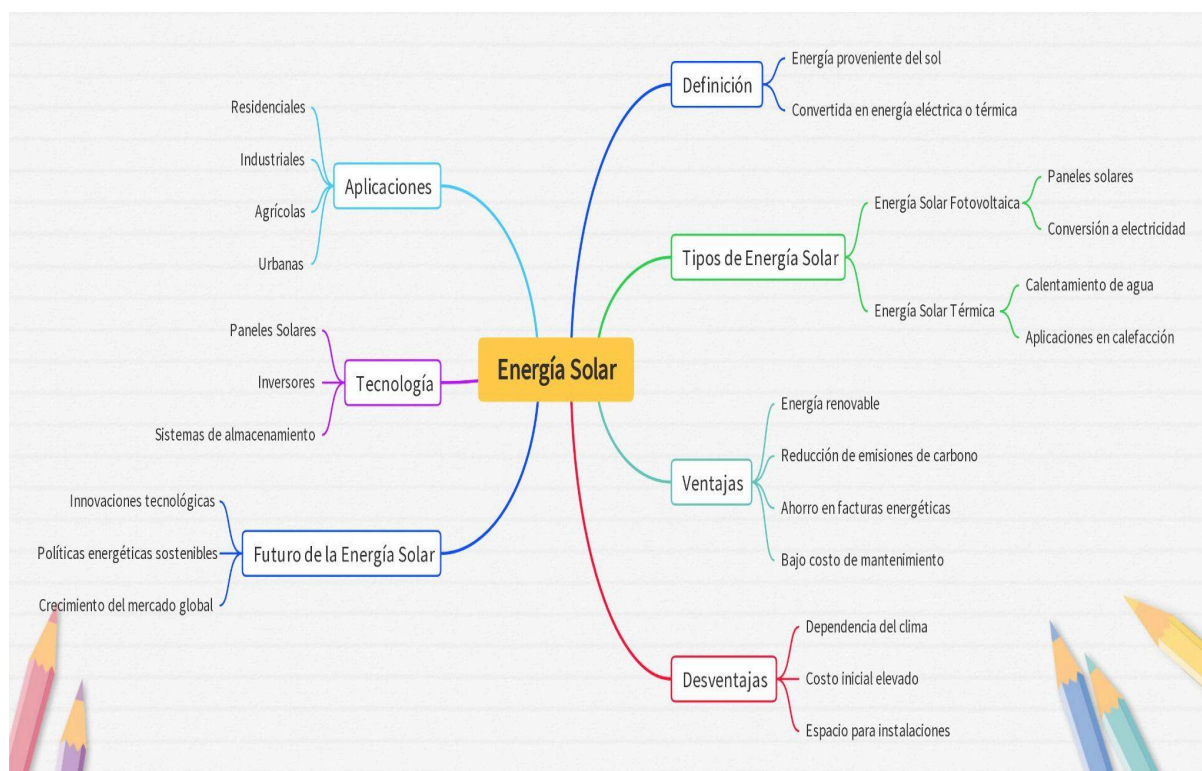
Energía Solar

Definición
Energía proveniente del sol
Convertida en energía eléctrica o térmica

Tipos de Energía Solar
Energía Solar Fotovoltaica
Paneles solares
Conversión a electricidad
Energía Solar Térmica
Calentamiento de agua
Aplicaciones en calefacción

Ventajas
Energía renovable
Reducción de emisiones de carbono
Ahorro en facturas energéticas
Bajo costo de mantenimiento

Desventajas
Dependencia del clima
Costo inicial elevado
Espacio para instalaciones

Aplicaciones
Residenciales
Industriales
Agrícolas
Urbanas

Tecnología
Paneles Solares
Inversores
Sistemas de almacenamiento

Futuro de la Energía Solar
Innovaciones tecnológicas
Políticas energéticas sostenibles
Crecimiento del mercado global